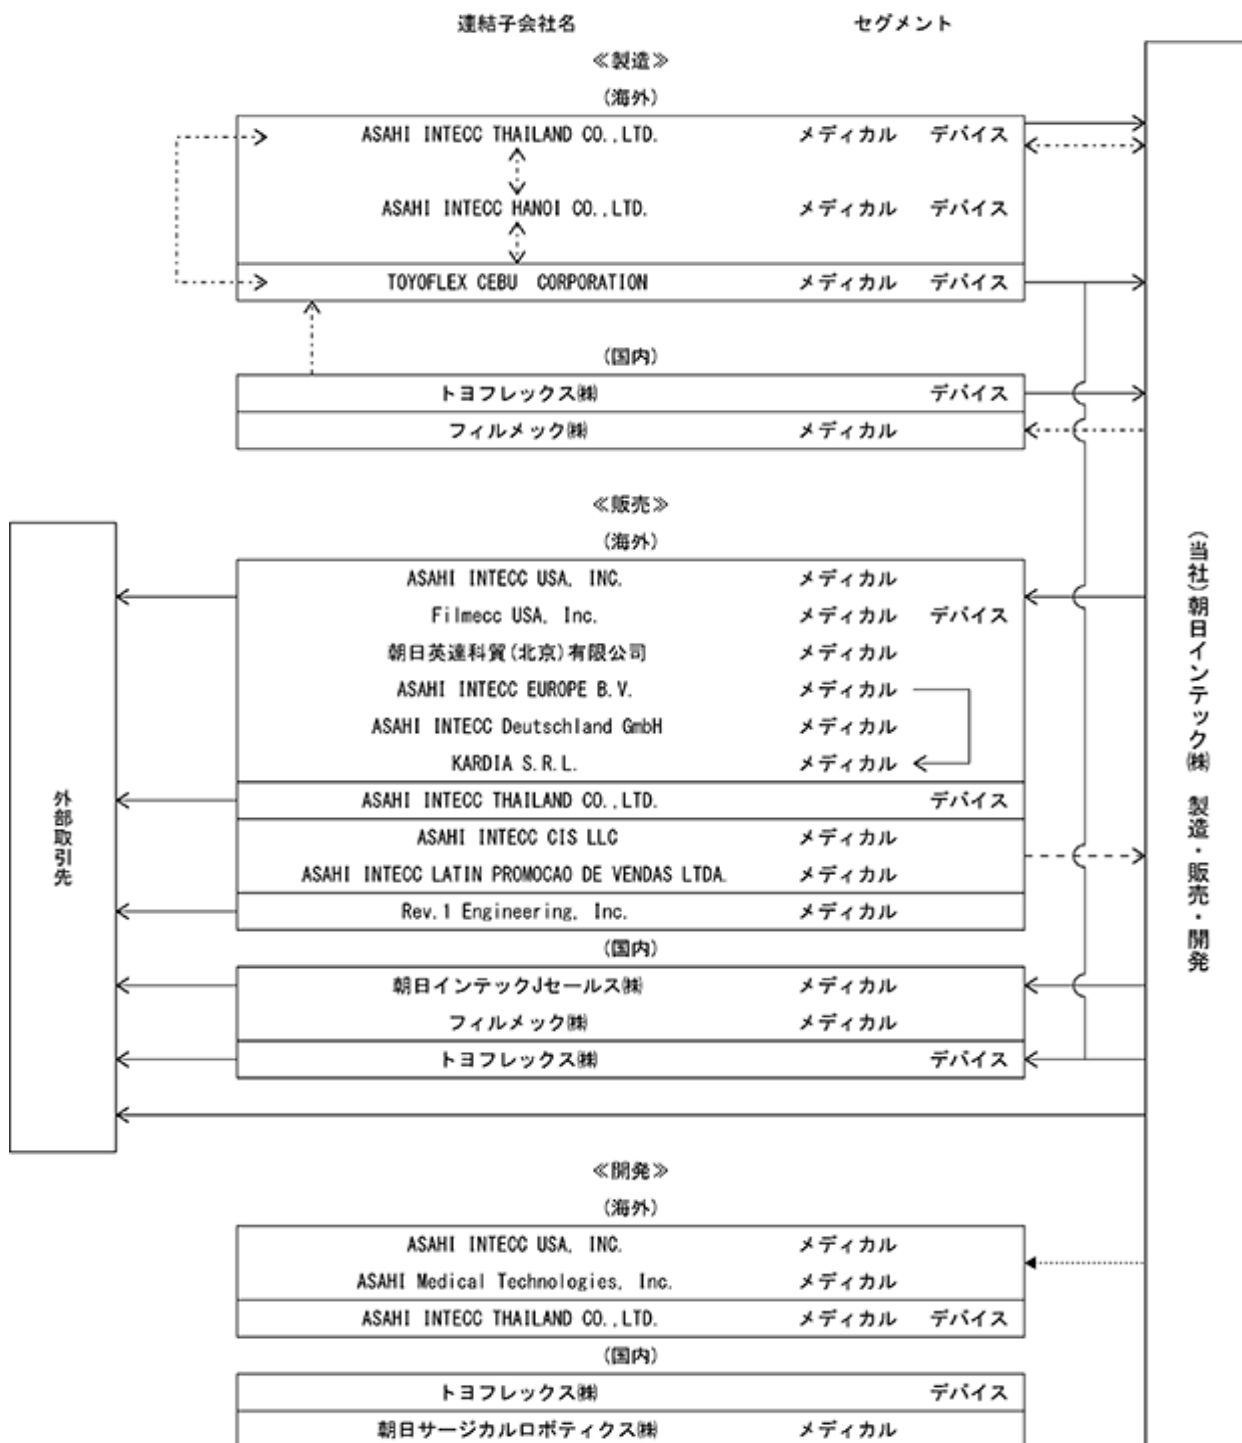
連結子会社名 セグメント

≪製造≫

(海外)

| | | |
|---|---|---|
| ASAHI INTECC THAILAND CO.,LTD. | メディカル | デバイス |
| ASAHI INTECC HANOI CO.,LTD. | メディカル | デバイス |
| TOYOFLEX CEBU CORPORATION | メディカル | デバイス |

(国内)

| | | |
|---|---|---|
| トヨフレックス㈱ | | デバイス |
| フィルメック㈱ | メディカル | |

≪販売≫

(海外)

| | | |
|---|---|---|
| ASAHI INTECC USA, INC. | メディカル | |
| Filmecc USA, Inc. | メディカル | デバイス |
| 朝日英達科貿(北京)有限公司 | メディカル | |
| ASAHI INTECC EUROPE B.V. | メディカル | |
| ASAHI INTECC Deutschland GmbH | メディカル | |
| KARDIA S.R.L. | メディカル | |
| ASAHI INTECC THAILAND CO.,LTD. | | デバイス |
| ASAHI INTECC CIS LLC | メディカル | |
| ASAHI INTECC LATIN PROMOCAO DE VENDAS LTDA. | メディカル | |
| Rev.1 Engineering, Inc. | メディカル | |

(国内)

| | | |
|---|---|---|
| 朝日インテックJセールス㈱ | メディカル | |
| フィルメック㈱ | メディカル | |
| トヨフレックス㈱ | | デバイス |

外部取引先

(当社)朝日インテック㈱ 製造・販売・開発

≪開発≫

(海外)

| | | |
|---|---|---|
| ASAHI INTECC USA, INC. | メディカル | |
| ASAHI Medical Technologies, Inc. | メディカル | |
| ASAHI INTECC THAILAND CO.,LTD. | メディカル | デバイス |

(国内)

| | | |
|---|---|---|
| トヨフレックス㈱ | | デバイス |
| 朝日サージカルロボティクス㈱ | メディカル | |